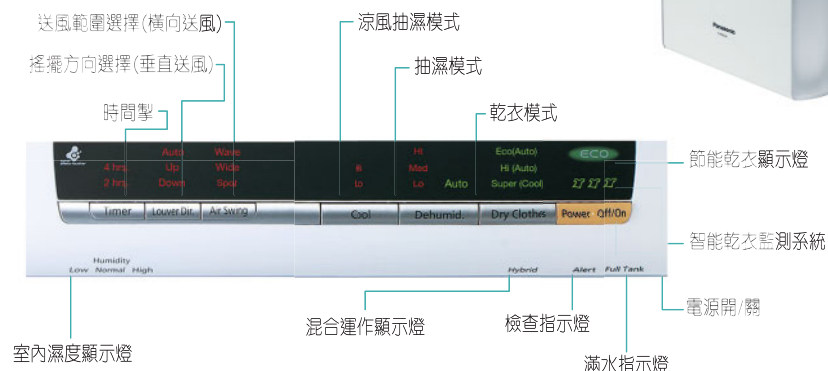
送風範圍選擇(橫向送風)

搖擺方向選擇(垂直送風)

時間掣

涼風抽濕模式

抽濕模式

乾衣模式

Auto Wave
4 hrs Up Wide
2 hrs Down Spot

Hi
Mid
Lo Auto

Eco(Auto)
Hi (Auto)
Super (Cool)

ECO

Timer Louver Dir. Air Swing

Cool Dehumid. Dry Clothes Power Off/On

節能乾衣顯示燈

智能乾衣監測系統

Humidity
Low Normal High

Hybrid

Alert Full Tank

電源開/關

混合運作顯示燈

檢查指示燈

室內濕度顯示燈

滿水指示燈